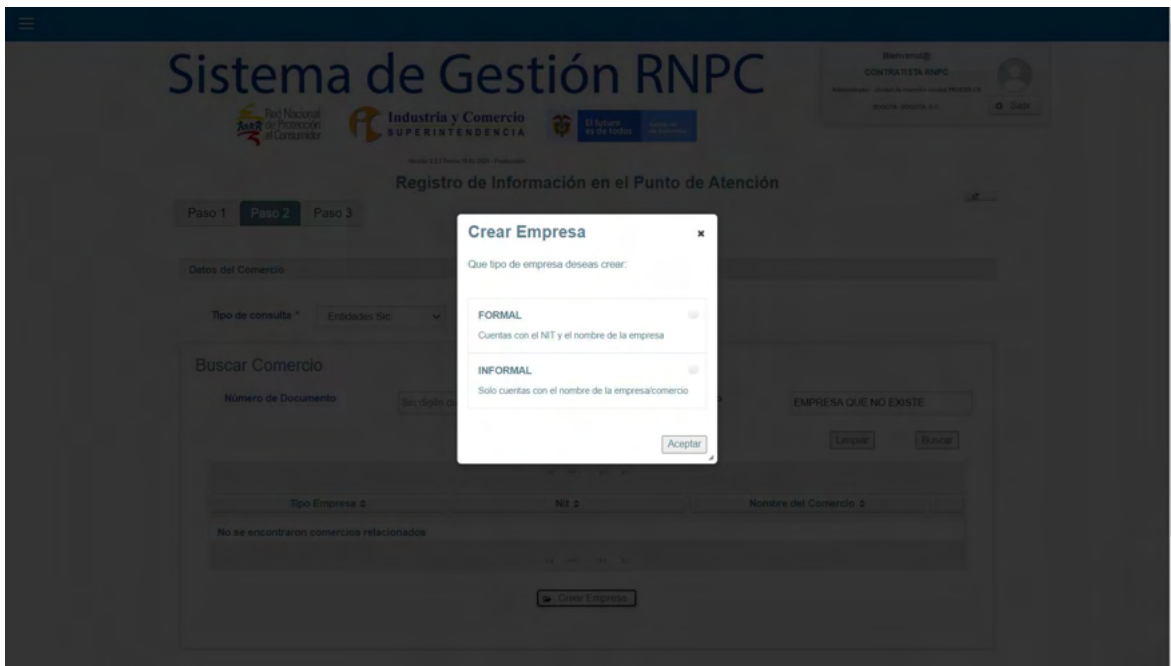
Sistema de Gestión RNPC

Red Nacional de Protección al Consumidor

Industria y Comercio SUPERINTENDENCIA

El futuro es de todos

Bienvenid@
CONTRATISTA RNPC

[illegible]

Salir

Registro de Información en el Punto de Atención

Paso 1 Paso 2 Paso 3

Datos del Comercio

Tipo de consulta * Entidades Sic

Buscar Comercio

Número de Documento

Sin dígito de

EMPRESA QUE NO EXISTE

Limpiar Buscar

Tipo Empresa ⇕ Nit ⇕ Nombre del Comercio ⇕

No se encontraron comercios relacionados

Crear Empresa

Crear Empresa ×

Que tipo de empresa deseas crear:

FORMAL
Cuentas con el NIT y el nombre de la empresa

INFORMAL
Solo cuentas con el nombre de la empresa/comercio

Aceptar